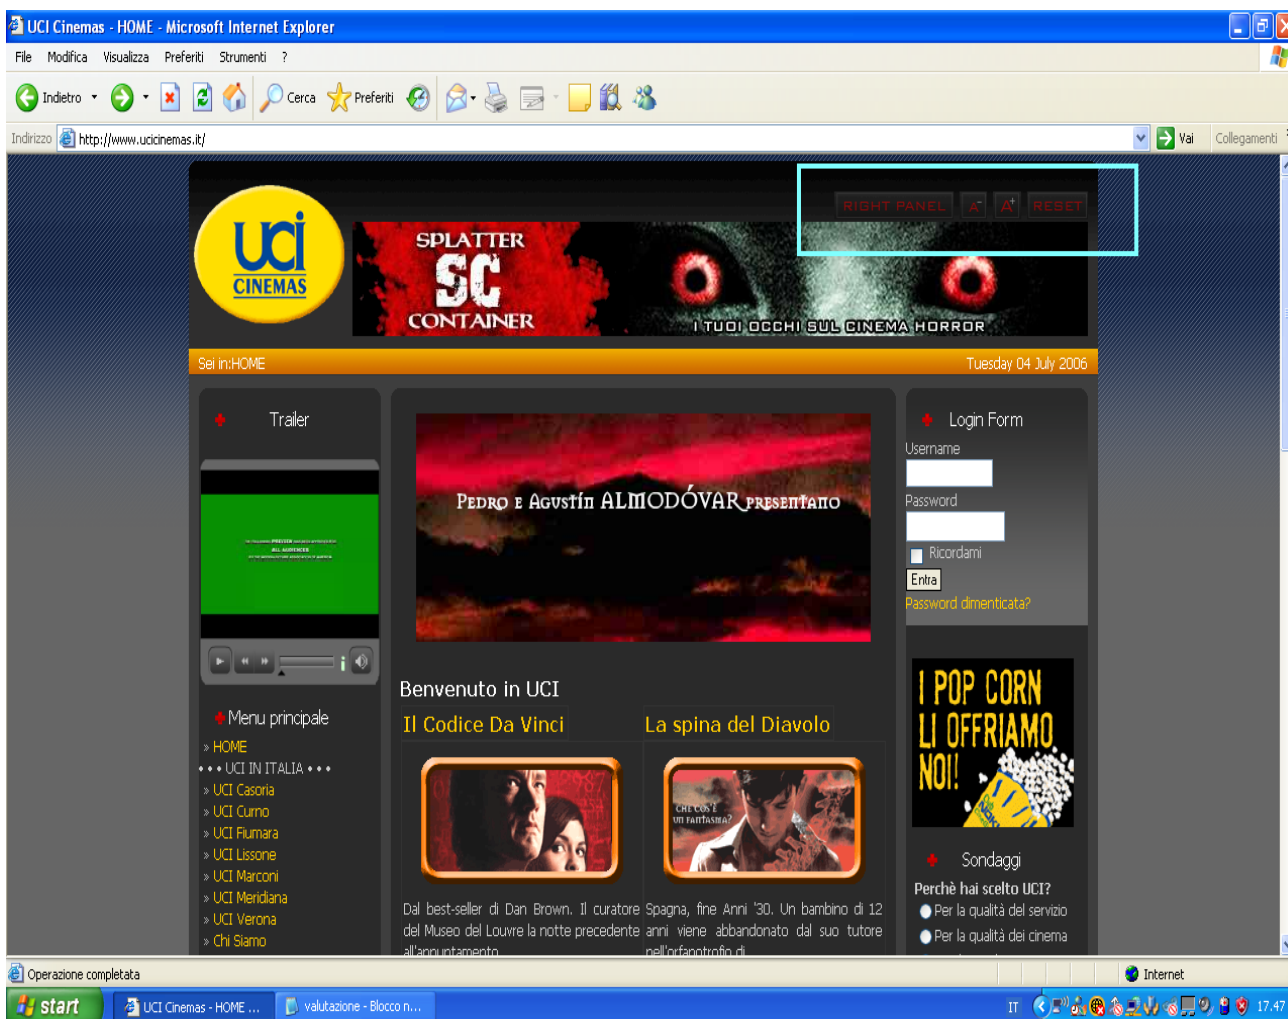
UCI Cinemas - HOME - Microsoft Internet Explorer

File Modifica Visualizza Preferiti Strumenti ?

Indietro Cerca Preferiti

Indirizzo http://www.ucicinemas.it/ Vai Collegamenti

RIGHT PANEL A- A+ RESET

uci CINEMAS

SPLATTER SC CONTAINER

I TUOI OCCHI SUL CINEMA HORROR

Sei in:HOME Tuesday 04 July 2006

Trailer

Menu principale
» HOME
• • • UCI IN ITALIA • • •
» UCI Casoria
» UCI Curno
» UCI Fiumara
» UCI Lissone
» UCI Marconi
» UCI Meridiana
» UCI Verona
» Chi Siamo

PEDRO E AGUSTÍN ALMODÓVAR PRESENTANO

Benvenuto in UCI

Il Codice Da Vinci

Dal best-seller di Dan Brown. Il curatore del Museo del Louvre la notte precedente all'appuntamento

La spina del Diavolo

CHE COS'È UN FANTASMA?

Spagna, fine Anni '30. Un bambino di 12 anni viene abbandonato dal suo tutore nell'orfanotrofio di

Login Form
Username
Password
Ricordami
Entra
Password dimenticata?

I POP CORN LI OFFRIAMO NOI!

Sondaggi
Perchè hai scelto UCI?
Per la qualità del servizio
Per la qualità dei cinema

Operazione completata Internet

start UCI Cinemas - HOME ... valutazione - Blocco n... IT 17.47